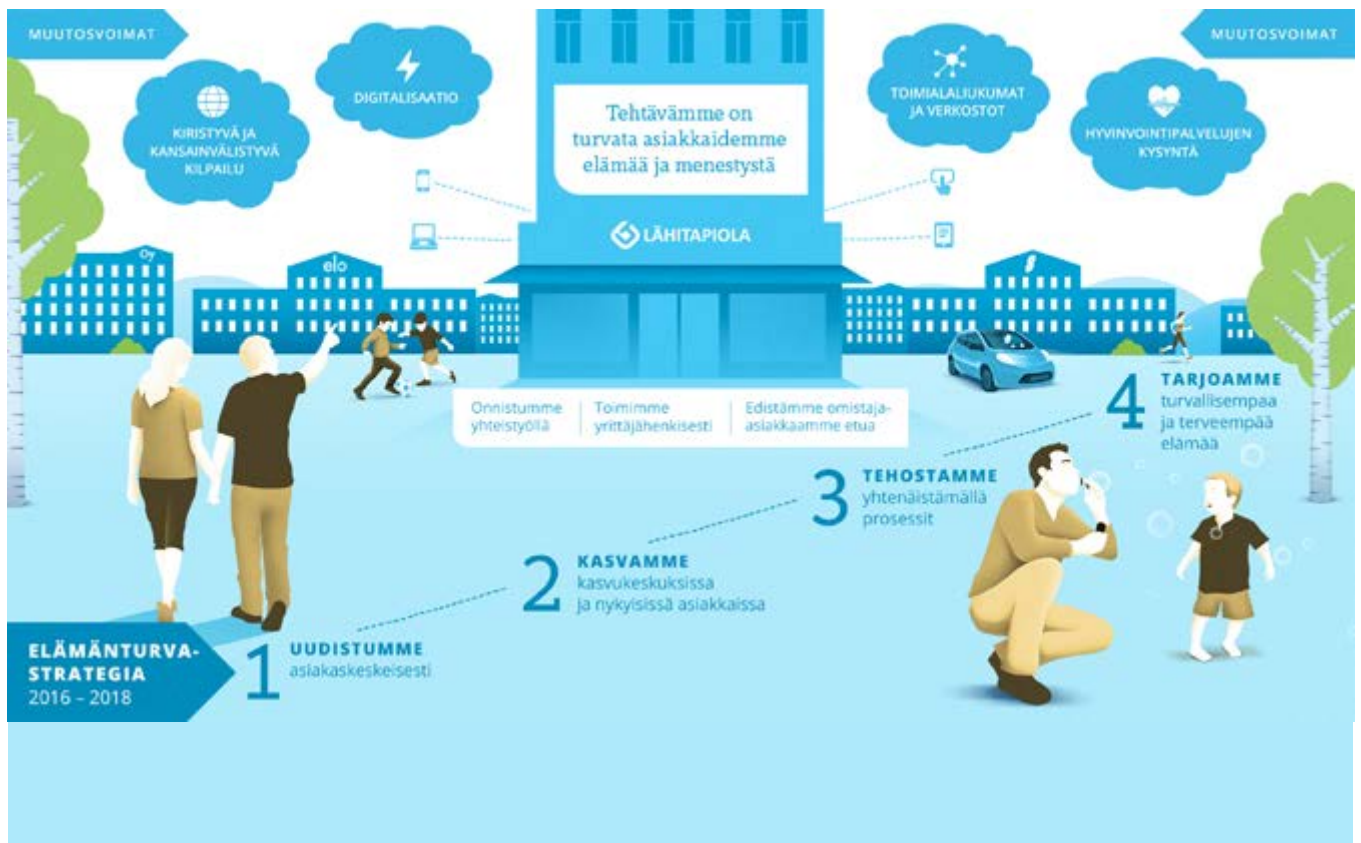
MUUTOSVOIMAT

KIRISTYVÄ JA KANSAINVÄLISTYVÄ KILPAILU

DIGITALISAATIO

Tehtävämme on turvata asiakkaidemme elämää ja menestystä

LÄHITAPIOLA

TOIMIALALIUKUMAT JA VERKOSTOT

MUUTOSVOIMAT

HYVINVOINTIPALVELUJEN KYSYNTÄ

Oy

elo

Onnistumme yhteistyöllä

Toimimme yrittäjähenkisesti

Edistämme omistaja-asiakkaamme etua

4 TARJOAMME turvallisempaa ja terveempää elämää

3 TEHOSTAMME yhtenäistämällä prosessit

2 KASVAMME kasvukeskuksissa ja nykyisissä asiakkaissa

1 UUDISTUMME asiakaskeskeisesti

ELÄMÄNTURVA-STRATEGIA 2016 – 2018